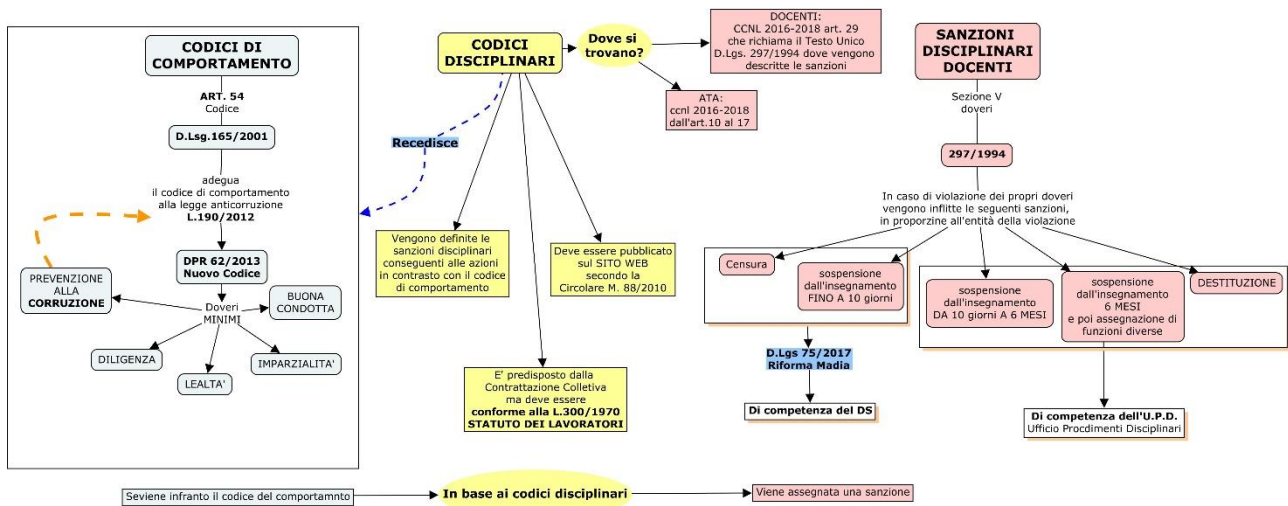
CODICI DI COMPORTAMENTO

ART. 54
Codice

D.Lsg.165/2001

adegua
il codice di comportamento
alla legge anticorruzione
L.190/2012

DPR 62/2013
Nuovo Codice

PREVENZIONE ALLA CORRUZIONE

Doveri MINIMI

BUONA CONDOTTA

DILIGENZA

LEALTA'

IMPARZIALITA'

CODICI DISCIPLINARI

Dove si trovano?

DOCENTI:
CCNL 2016-2018 art. 29
che richiama il Testo Unico
D.Lgs. 297/1994 dove vengono descritte le sanzioni

ATA:
ccnl 2016-2018
dall'art.10 al 17

Recedisce

Vengono definite le sanzioni disciplinari conseguenti alle azioni in contrasto con il codice di comportamento

Deve essere pubblicato sul SITO WEB secondo la Circolare M. 88/2010

E' predisposto dalla Contrattazione Colletiva ma deve essere conforme alla L.300/1970 STATUTO DEI LAVORATORI

SANZIONI DISCIPLINARI DOCENTI

Sezione V
doveri

297/1994

In caso di violazione dei propri doveri
vengono inflitte le seguenti sanzioni,
in proporzione all'entità della violazione

Censura

sospensione dall'insegnamento FINO A 10 giorni

sospensione dall'insegnamento DA 10 giorni A 6 MESI

sospensione dall'insegnamento 6 MESI e poi assegnazione di funzioni diverse

DESTITUZIONE

D.Lgs 75/2017
Riforma Madia

Di competenza del DS

Di competenza dell'U.P.D.
Ufficio Procdimenti Disciplinari

Seviene infranto il codice del comportamnto

In base ai codici disciplinari

Viene assegnata una sanzione